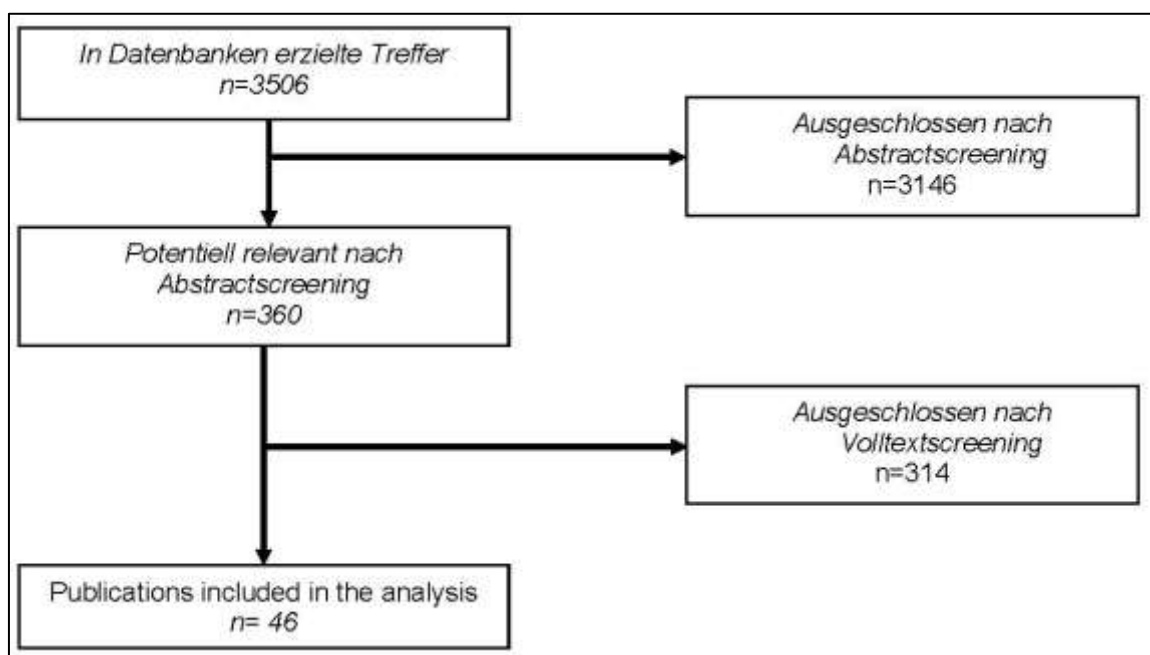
In Datenbanken erzielte Treffer
n=3506

Ausgeschlossen nach Abstractscreening
n=3146

Potentiell relevant nach Abstractscreening
n=360

Ausgeschlossen nach Volltextscreening
n=314

Publications included in the analysis
n= 46